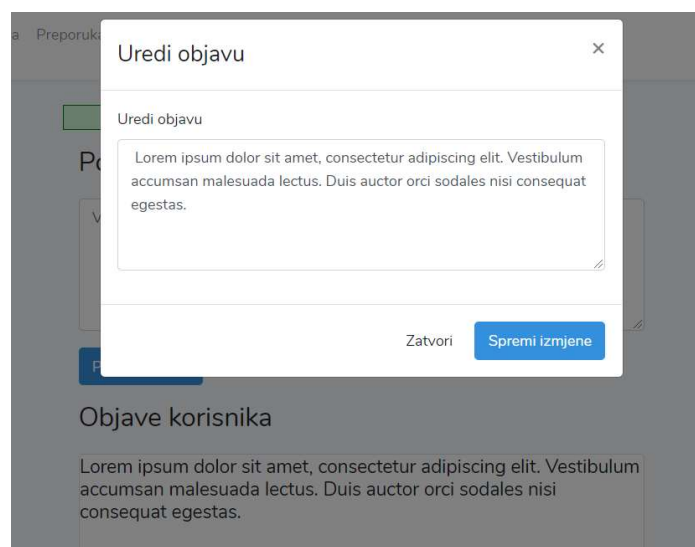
a Preporuk

Uredi objavu

×

Uredi objavu

Lorem ipsum dolor sit amet, consectetur adipiscing elit. Vestibulum accumsan malesuada lectus. Duis auctor orci sodales nisi consequat egestas.

Zatvori

Spremi izmjene

Po

V

P

Objave korisnika

Lorem ipsum dolor sit amet, consectetur adipiscing elit. Vestibulum accumsan malesuada lectus. Duis auctor orci sodales nisi consequat egestas.